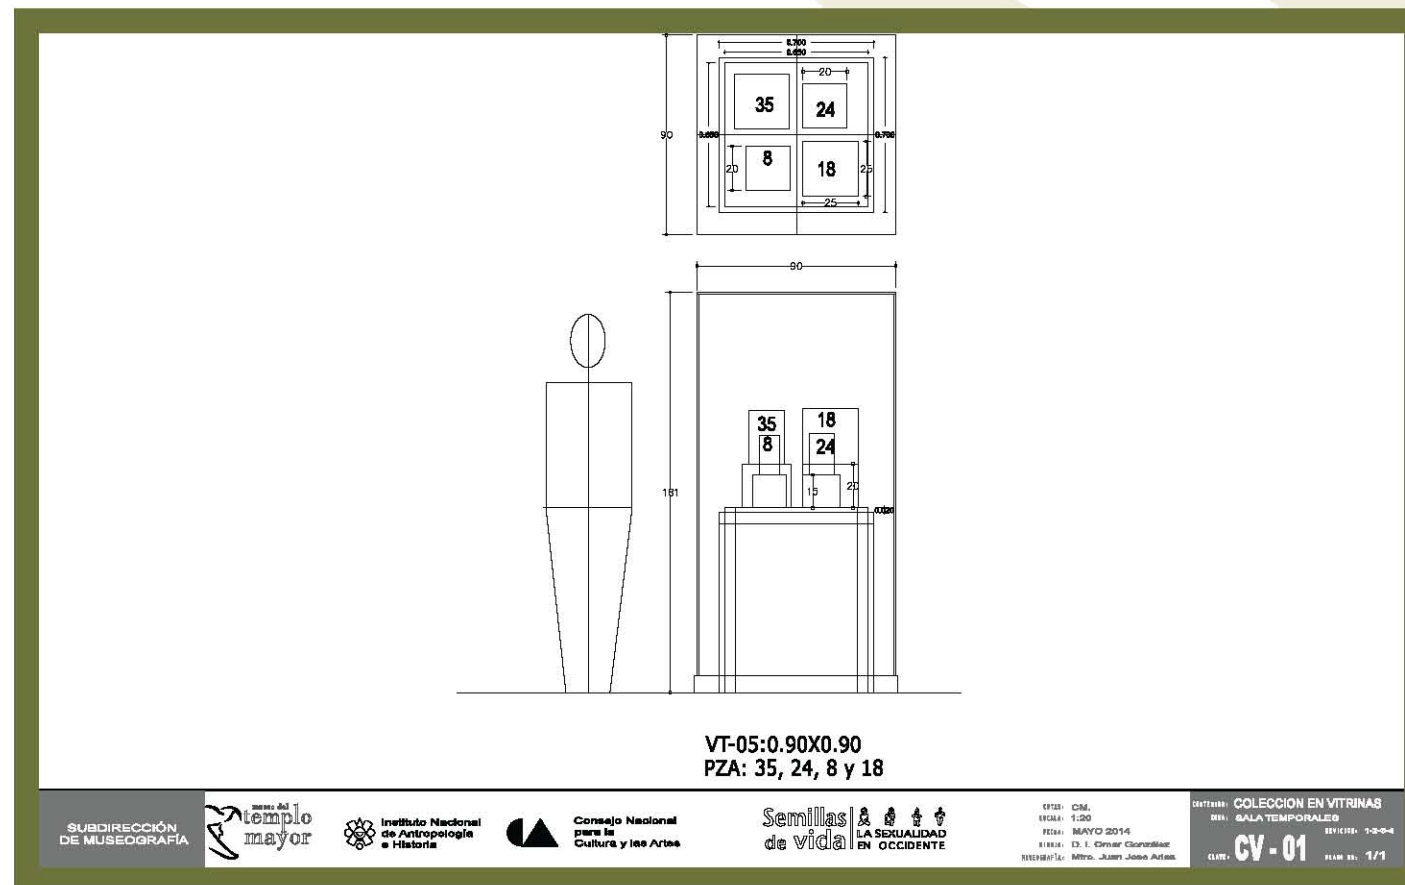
0.700
0.650
20
35
24
90
0.650
0.700
20
8
18
25
25

90

161

35
8
18
24
15
20
0.020

VT-05:0.90X0.90
PZA: 35, 24, 8 y 18

SUBDIRECCIÓN DE MUSEOGRAFÍA

museo del templo mayor

Instituto Nacional de Antropología e Historia

Consejo Nacional para la Cultura y las Artes

Semillas de vida | LA SEXUALIDAD EN OCCIDENTE

COTAS: CM.
ESCALA: 1:20
FECHA: MAYO 2014
DIBUJO: D. I. Omar Gonzalez
MUSEOGRAFÍA: Mtro. Juan Jose Arias

CONTENIDO: COLECCION EN VITRINAS
OBRA: SALA TEMPORALES
REVISION: 1-2-0-4
CLAVE: CV - 01
PLANO No.: 1/1